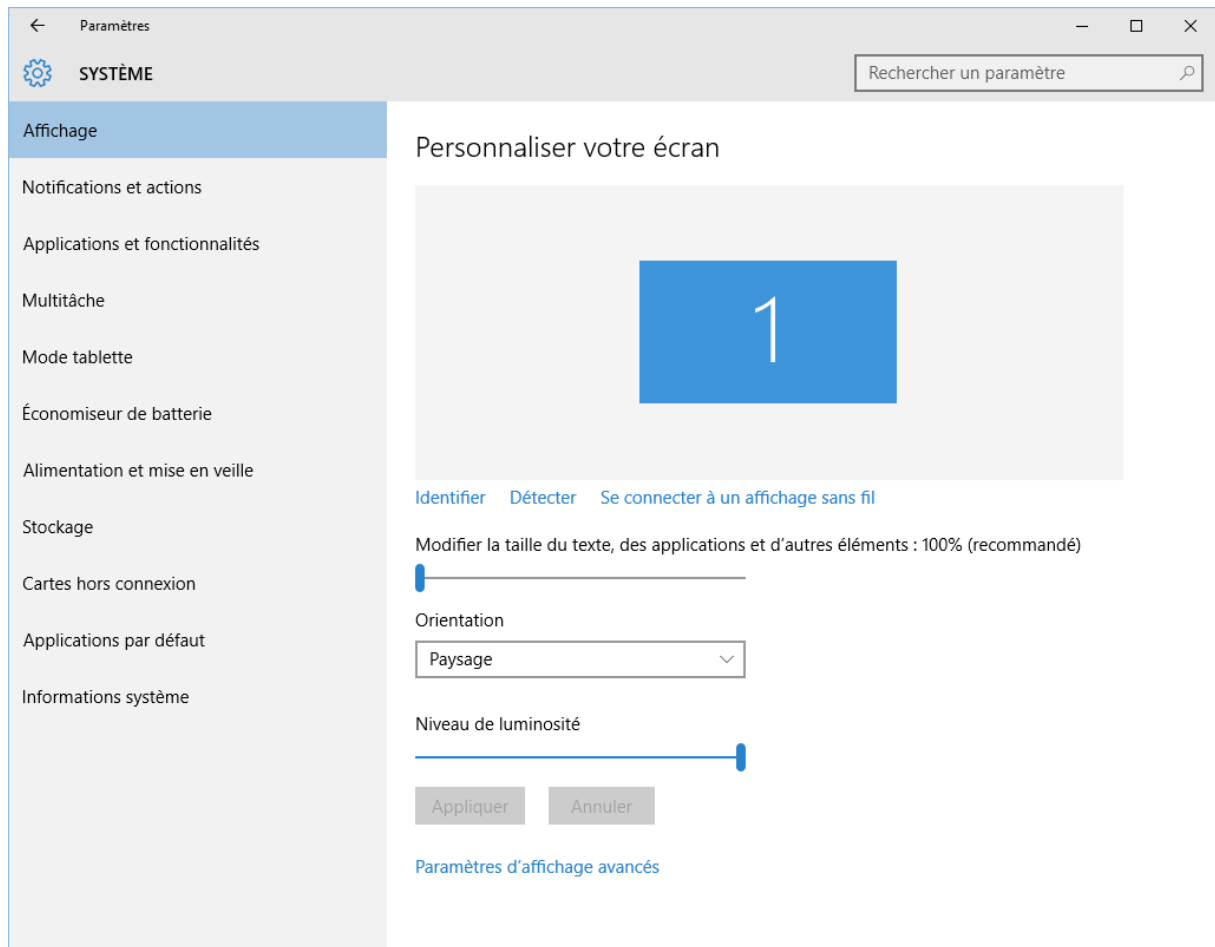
Paramètres

SYSTÈME

Rechercher un paramètre

Affichage

Notifications et actions

Applications et fonctionnalités

Multitâche

Mode tablette

Économiseur de batterie

Alimentation et mise en veille

Stockage

Cartes hors connexion

Applications par défaut

Informations système

Personnaliser votre écran

1

Identifier Détecter Se connecter à un affichage sans fil

Modifier la taille du texte, des applications et d'autres éléments : 100% (recommandé)

Orientation

Paysage

Niveau de luminosité

Appliquer Annuler

Paramètres d'affichage avancés